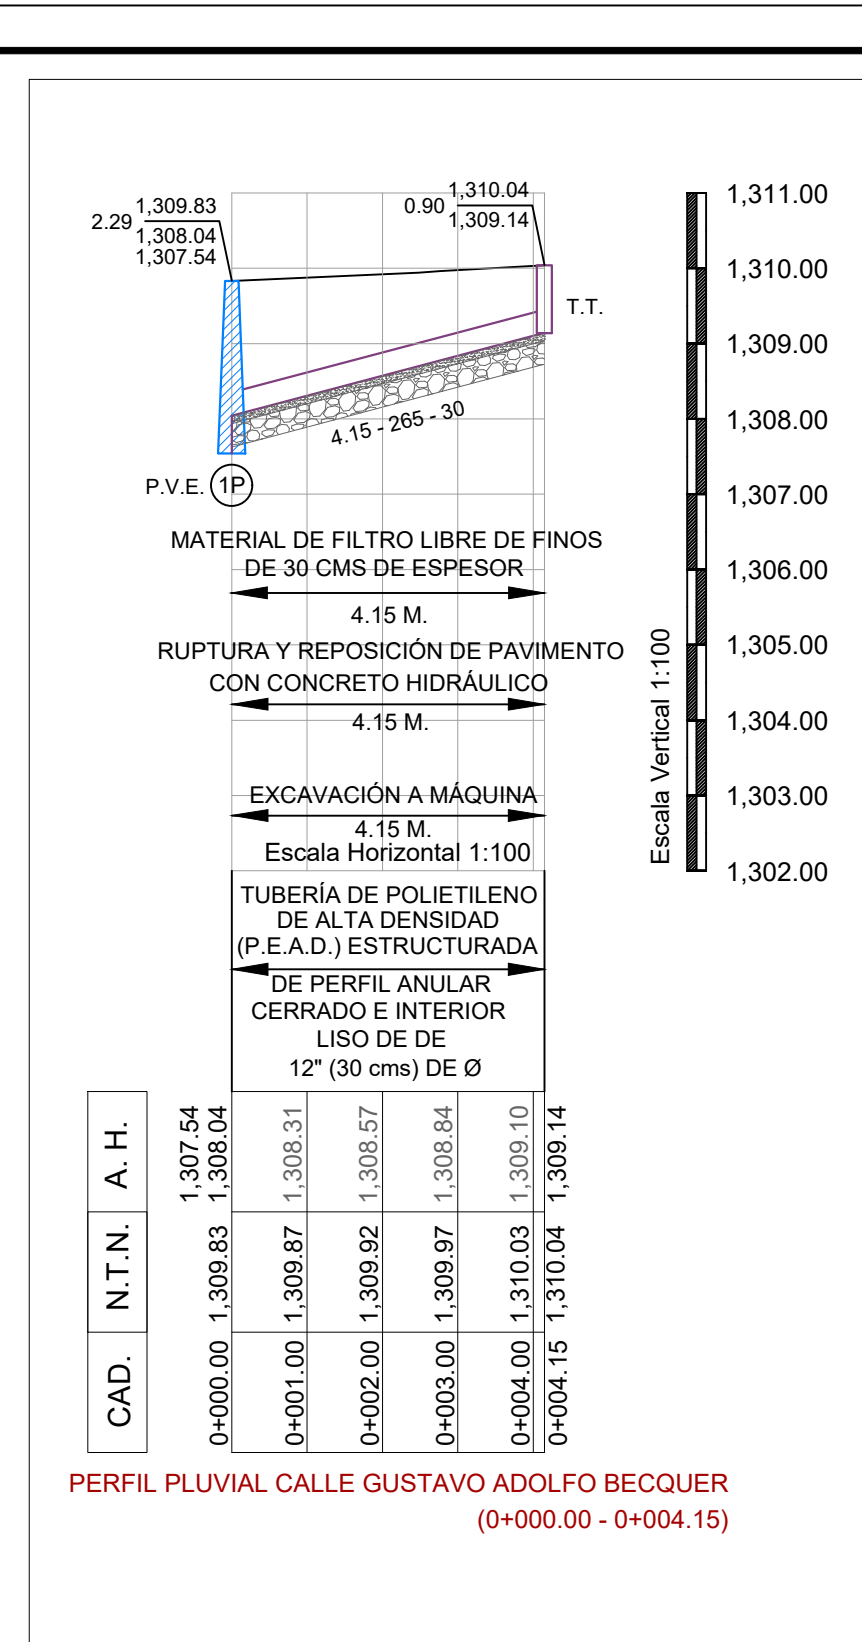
2.29 1,309.83
1,308.04
1,307.54

0.90 1,310.04
1,309.14

T.T.

4.15 - 265 - 30

P.V.E. 1P

1,311.00
1,310.00
1,309.00
1,308.00
1,307.00
1,306.00
1,305.00
1,304.00
1,303.00
1,302.00

Escala Vertical 1:100

MATERIAL DE FILTRO LIBRE DE FINOS DE 30 CMS DE ESPESOR
4.15 M.

RUPTURA Y REPOSICIÓN DE PAVIMENTO CON CONCRETO HIDRÁULICO
4.15 M.

EXCAVACIÓN A MÁQUINA
4.15 M.
Escala Horizontal 1:100

TUBERÍA DE POLIETILENO DE ALTA DENSIDAD (P.E.A.D.) ESTRUCTURADA DE PERFIL ANULAR CERRADO E INTERIOR LISO DE DE 12" (30 cms) DE Ø

| A. H. | 1,307.54 1,308.04 | 1,308.31 | 1,308.57 | 1,308.84 | 1,309.10 | 1,309.14 |
|---|---|---|---|---|---|---|
| N.T.N. | 1,309.83 | 1,309.87 | 1,309.92 | 1,309.97 | 1,310.03 | 1,310.04 |
| CAD. | 0+000.00 | 0+001.00 | 0+002.00 | 0+003.00 | 0+004.00 | 0+004.15 |

PERFIL PLUVIAL CALLE GUSTAVO ADOLFO BECQUER
(0+000.00 - 0+004.15)